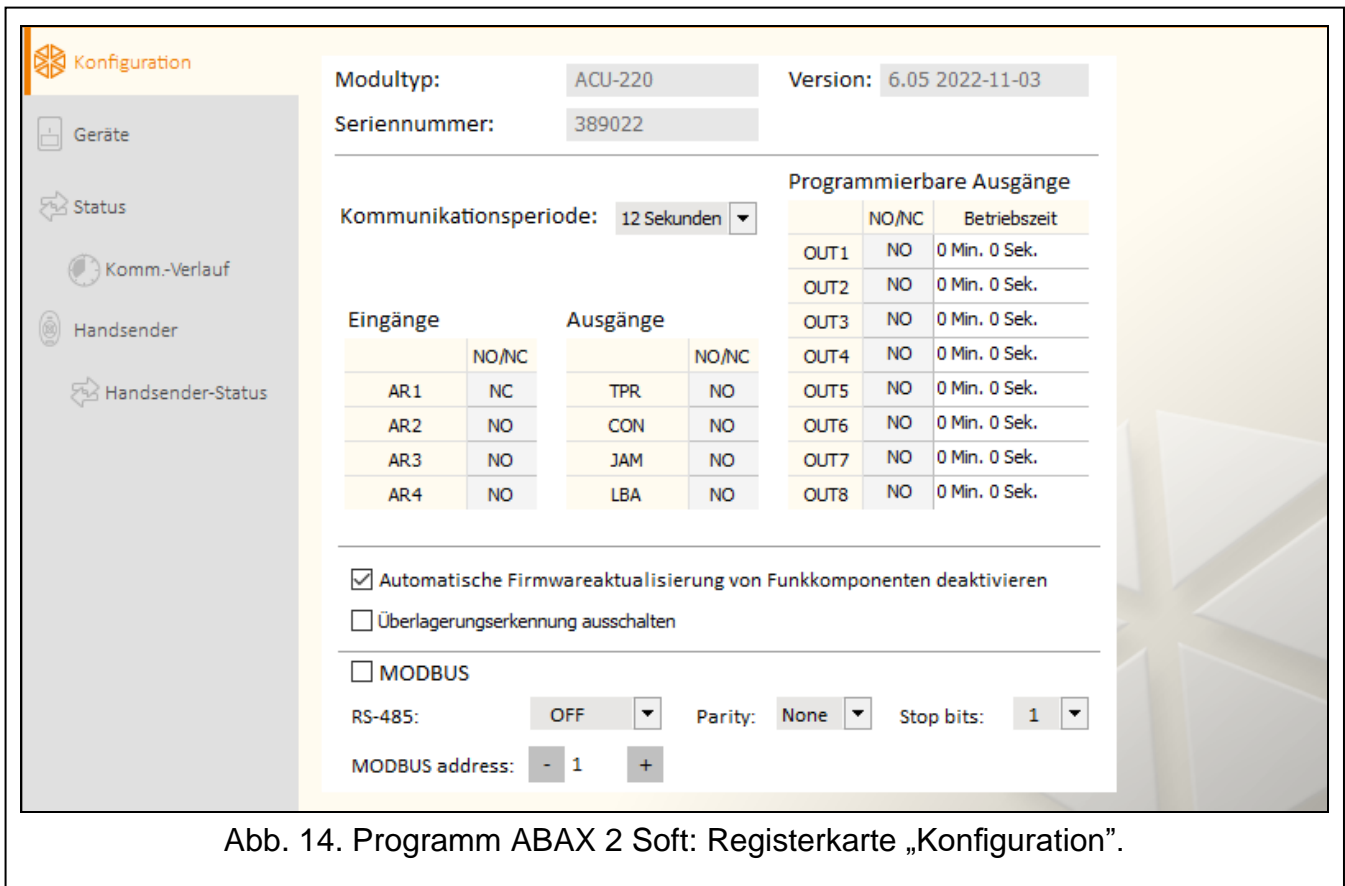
Konfiguration

Geräte

Status

Komm.-Verlauf

Handsender

Handsender-Status

Modultyp: ACU-220

Version: 6.05 2022-11-03

Seriennummer: 389022

Kommunikationsperiode: 12 Sekunden

Programmierbare Ausgänge

| | NO/NC | Betriebszeit |
|---|---|---|
| OUT1 | NO | 0 Min. 0 Sek. |
| OUT2 | NO | 0 Min. 0 Sek. |
| OUT3 | NO | 0 Min. 0 Sek. |
| OUT4 | NO | 0 Min. 0 Sek. |
| OUT5 | NO | 0 Min. 0 Sek. |
| OUT6 | NO | 0 Min. 0 Sek. |
| OUT7 | NO | 0 Min. 0 Sek. |
| OUT8 | NO | 0 Min. 0 Sek. |

Eingänge

| | NO/NC |
|---|---|
| AR1 | NC |
| AR2 | NO |
| AR3 | NO |
| AR4 | NO |

Ausgänge

| | NO/NC |
|---|---|
| TPR | NO |
| CON | NO |
| JAM | NO |
| LBA | NO |

☑ Automatische Firmwareaktualisierung von Funkkomponenten deaktivieren

☐ Überlagerungserkennung ausschalten

☐ MODBUS

RS-485: OFF Parity: None Stop bits: 1

MODBUS address: - 1 +

Abb. 14. Programm ABAX 2 Soft: Registerkarte „Konfiguration".